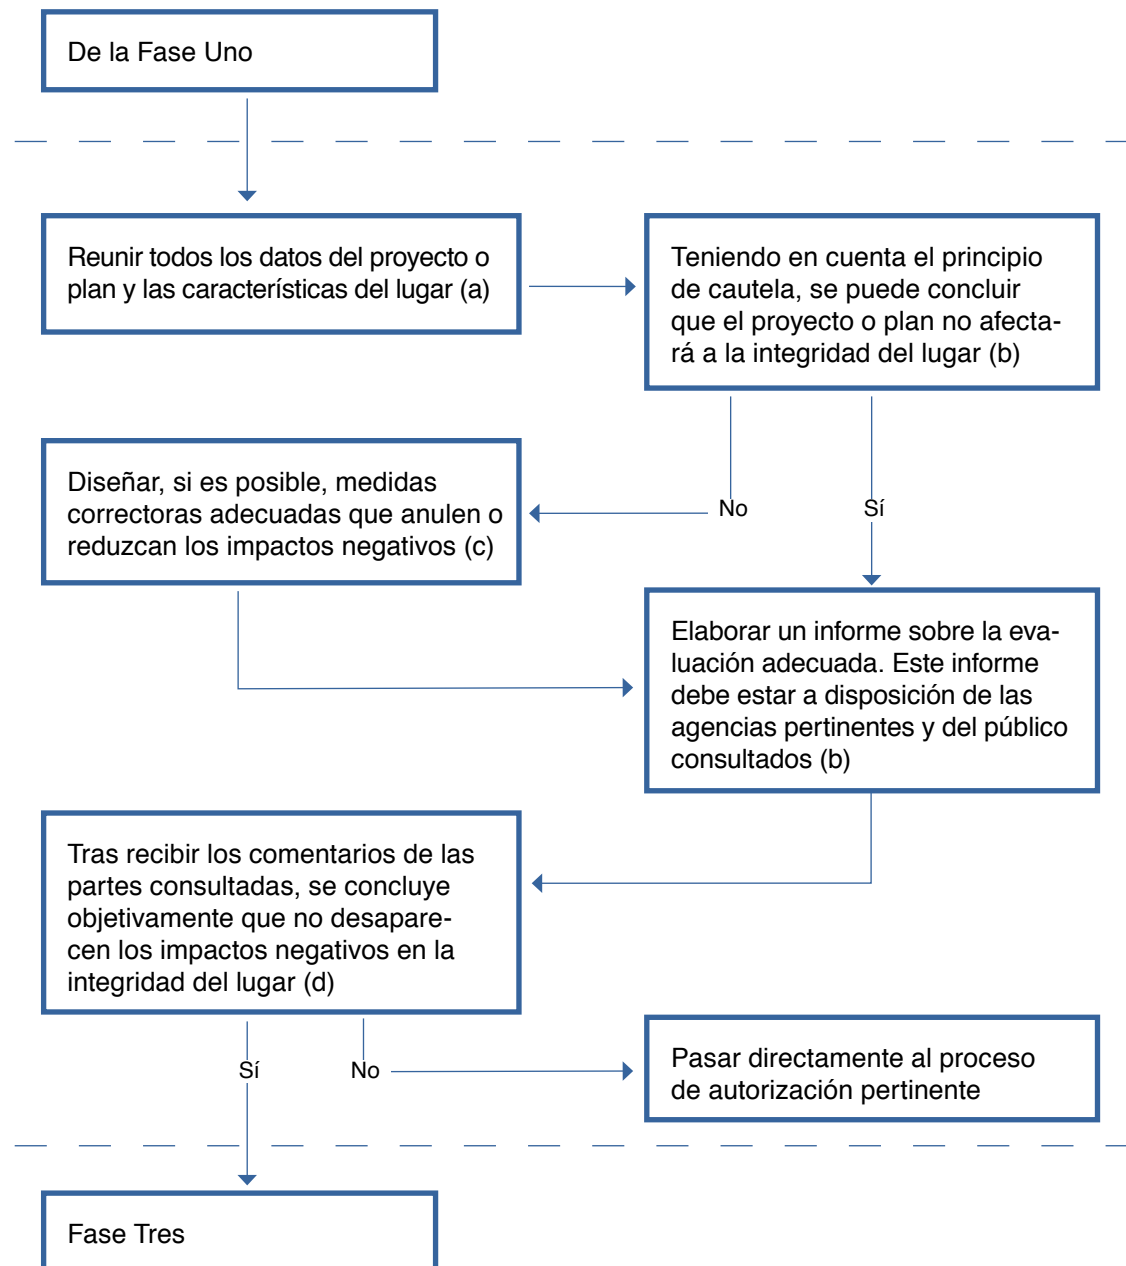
De la Fase Uno

Reunir todos los datos del proyecto o plan y las características del lugar (a)

Teniendo en cuenta el principio de cautela, se puede concluir que el proyecto o plan no afectará a la integridad del lugar (b)

Diseñar, si es posible, medidas correctoras adecuadas que anulen o reduzcan los impactos negativos (c)

No

Sí

Elaborar un informe sobre la evaluación adecuada. Este informe debe estar a disposición de las agencias pertinentes y del público consultados (b)

Tras recibir los comentarios de las partes consultadas, se concluye objetivamente que no desaparecen los impactos negativos en la integridad del lugar (d)

Sí

No

Pasar directamente al proceso de autorización pertinente

Fase Tres